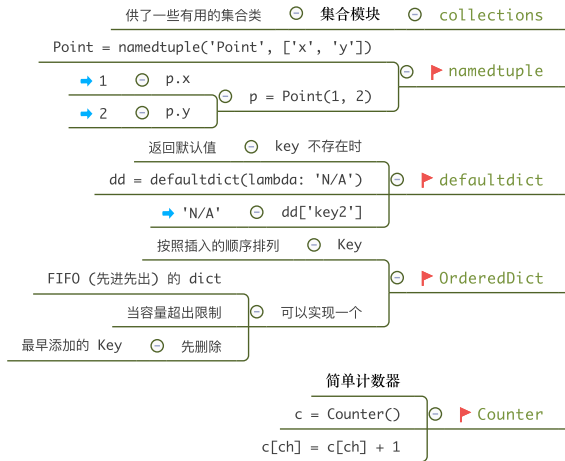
供了一些有用的集合类 集合模块 collections

Point = namedtuple('Point', ['x', 'y'])
namedtuple
1 p.x
2 p.y
p = Point(1, 2)

返回默认值 key 不存在时
dd = defaultdict(lambda: 'N/A')
defaultdict
'N/A' dd['key2']

按照插入的顺序排列 Key
OrderedDict
FIFO (先进先出) 的 dict
当容量超出限制 可以实现一个
最早添加的 Key 先删除

简单计数器
c = Counter()
Counter
c[ch] = c[ch] + 1